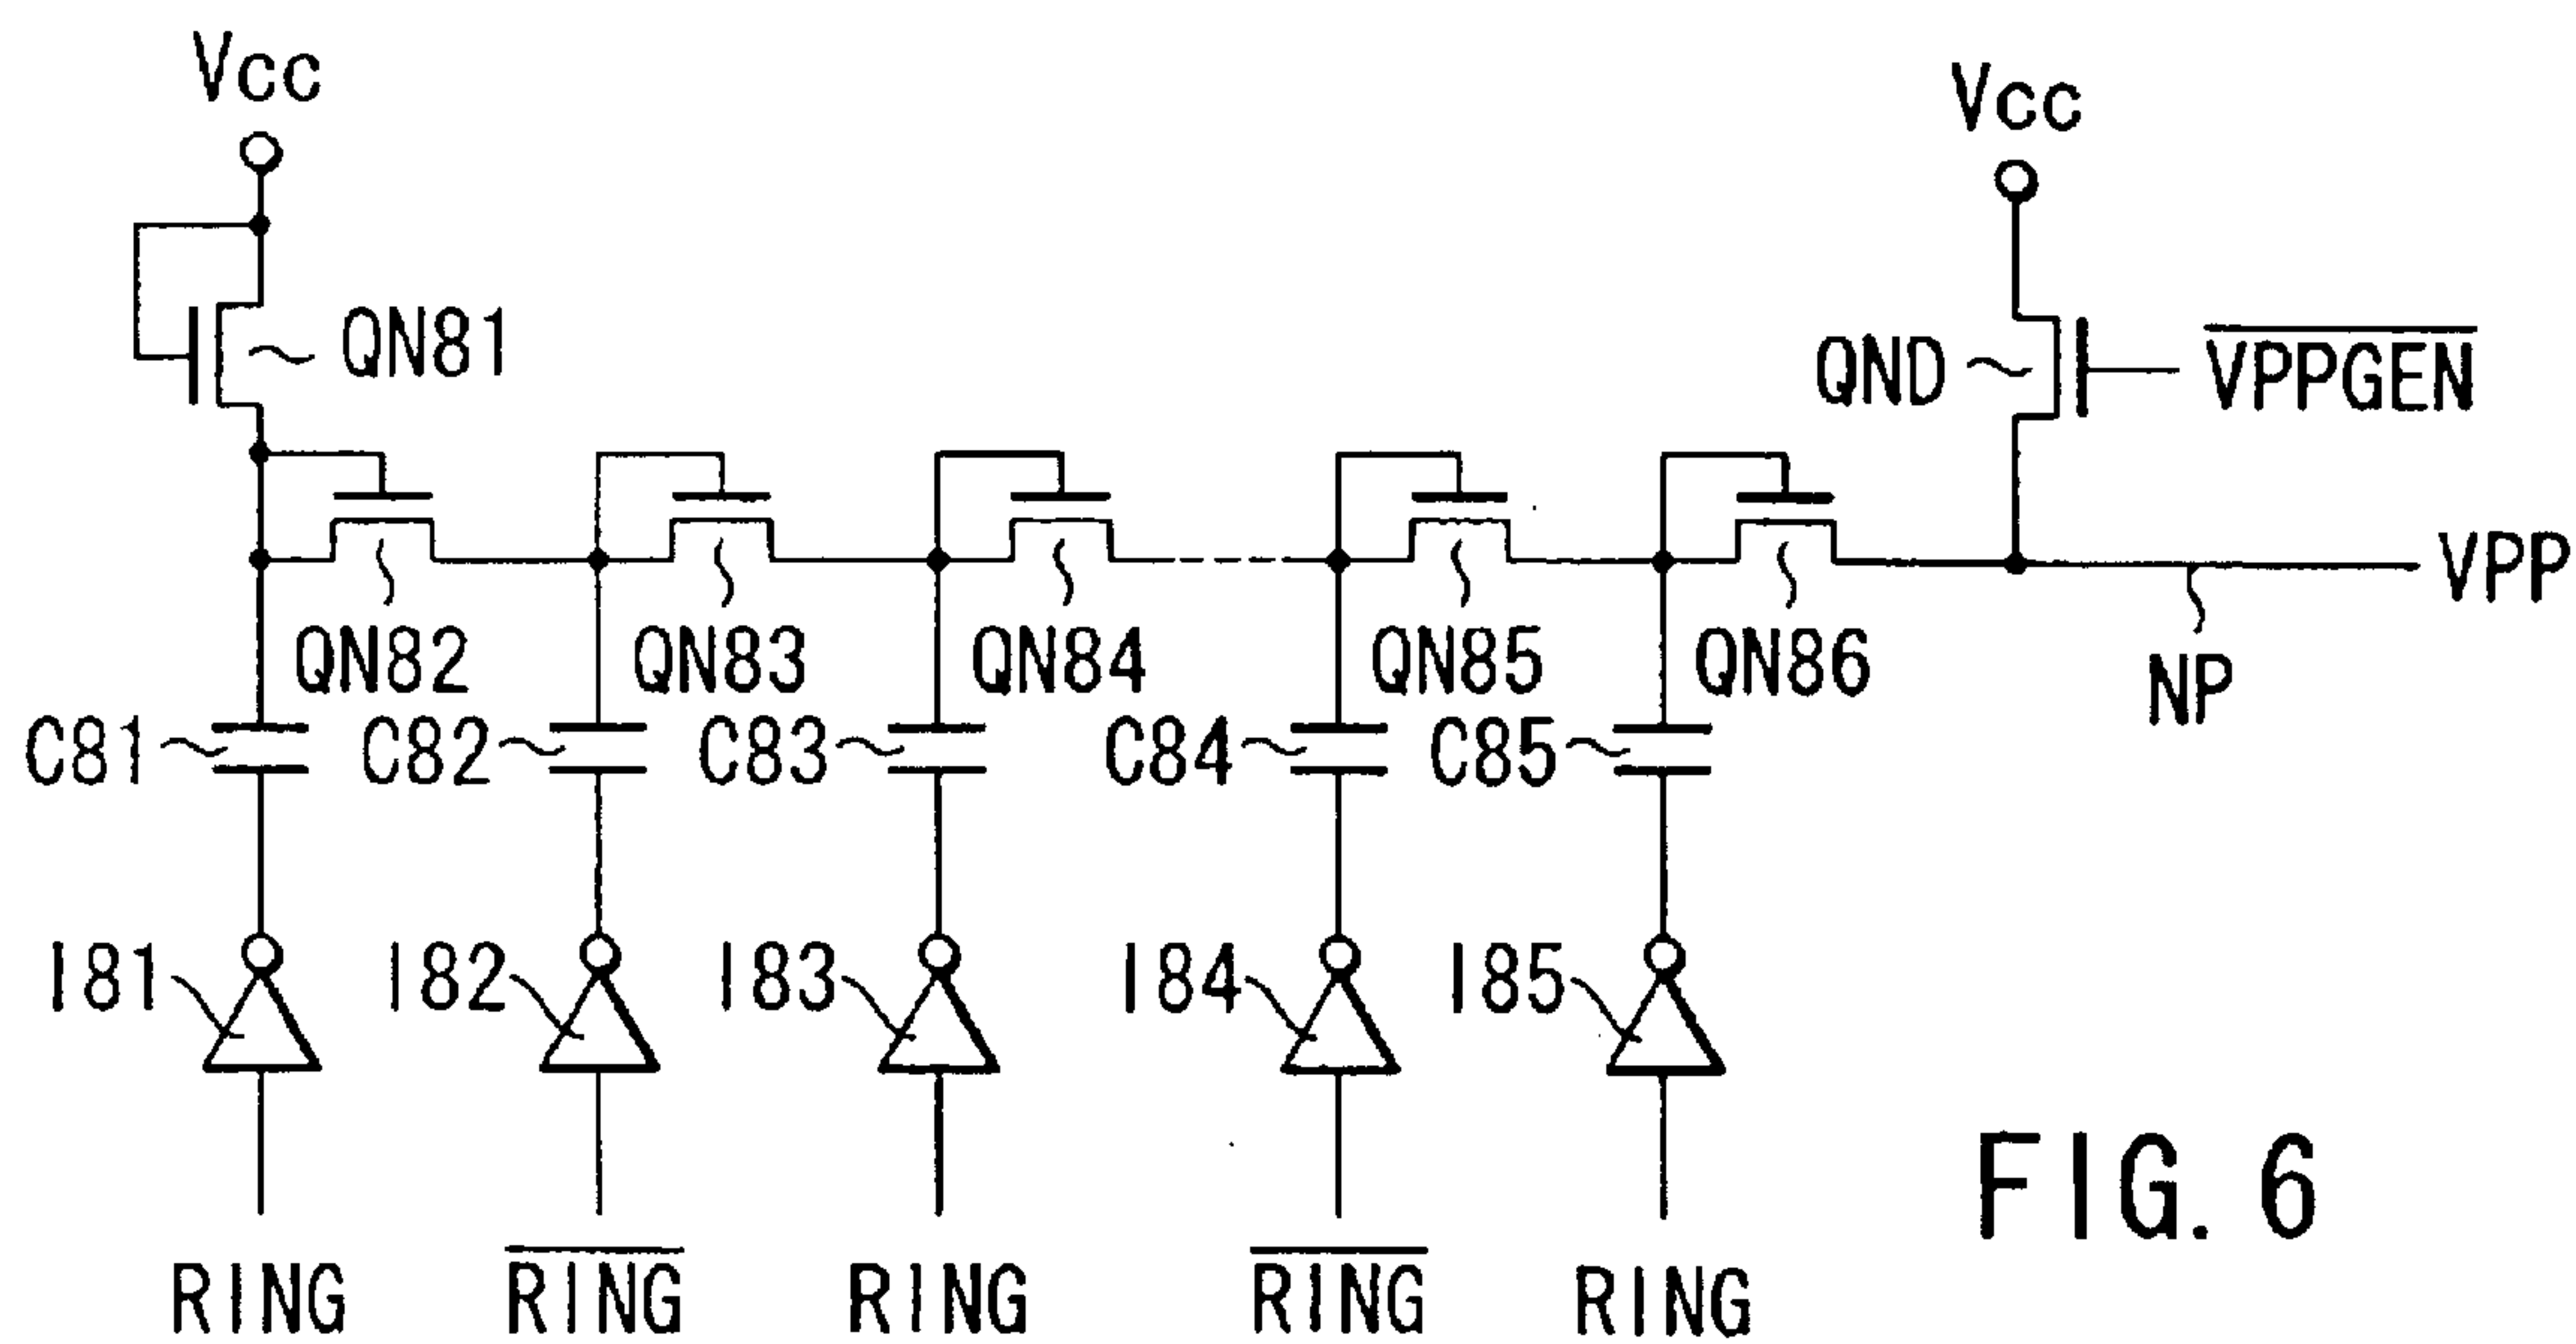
Vcc

QN81

Vcc

QND

$\overline{\text{VPPGEN}}$

QN82

QN83

QN84

QN85

QN86

VPP

NP

C81

C82

C83

C84

C85

I81

I82

I83

I84

I85

RING

$\overline{\text{RING}}$

RING

$\overline{\text{RING}}$

RING

FIG. 6